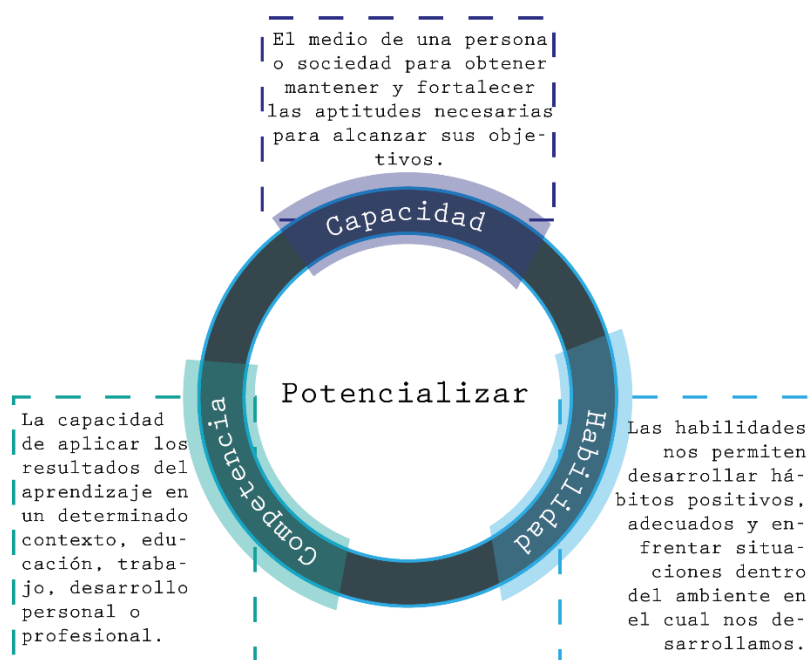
El medio de una persona o sociedad para obtener mantener y fortalecer las aptitudes necesarias para alcanzar sus objetivos.

Capacidad

Potencializar

Competencia

La capacidad de aplicar los resultados del aprendizaje en un determinado contexto, educación, trabajo, desarrollo personal o profesional.

Habilidad

Las habilidades nos permiten desarrollar hábitos positivos, adecuados y enfrentar situaciones dentro del ambiente en el cual nos desarrollamos.